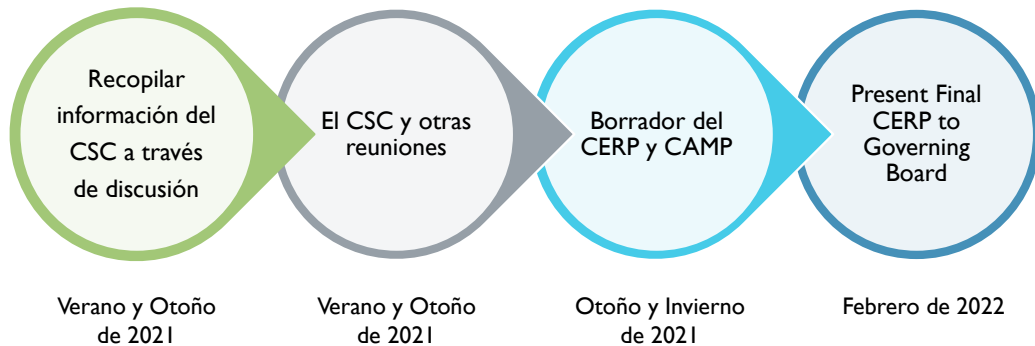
Recopilar información del CSC a través de discusión

El CSC y otras reuniones

Borrador del CERP y CAMP

Present Final CERP to Governing Board

Verano y Otoño de 2021

Verano y Otoño de 2021

Otoño y Invierno de 2021

Febrero de 2022